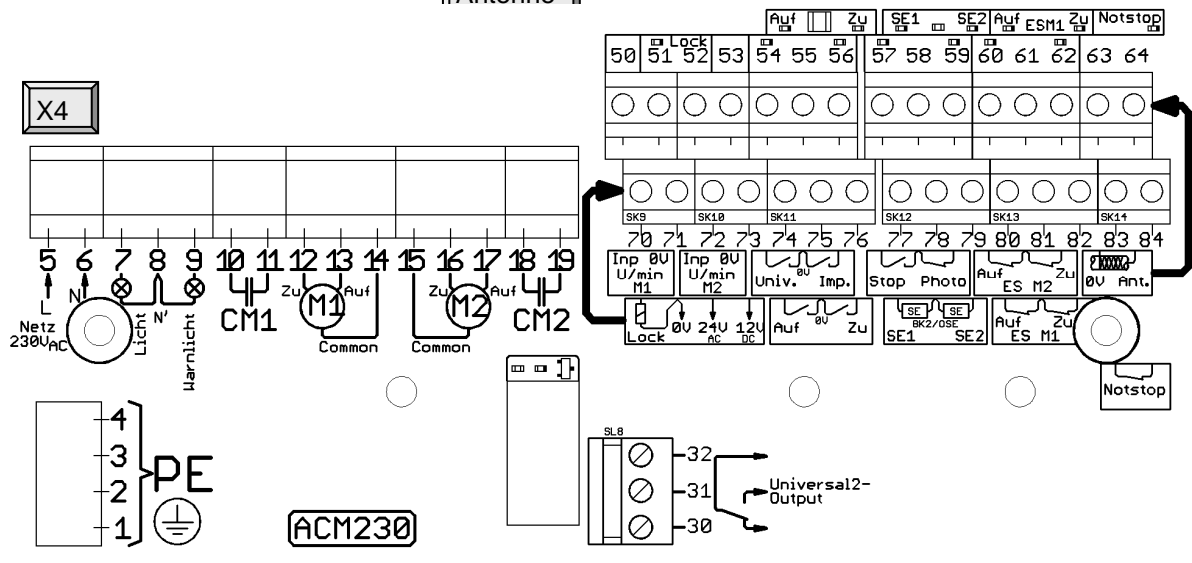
„Antenne“

Auf Zu SE1 SE2 Auf ESM1 Zu Notstop

Lock

50 51 52 53 54 55 56 57 58 59 60 61 62 63 64

X4

SK9 SK10 SK11 SK12 SK13 SK14

70 71 72 73 74 75 76 77 78 79 80 81 82 83 84

Inp 0V U/min M1

Inp 0V U/min M2

Univ. 0V Imp.

Stop Photo

Auf Zu ES M2

0V Ant.

Lock 0V 24V AC 12V DC

Auf 0V Zu

SE SE BK2/OSE SE1 SE2

Auf Zu ES M1

Notstop

5 6 7 8 9 10 11 12 13 14 15 16 17 18 19

L N

Netz 230V$_{AC}$

Licht N' Warnlicht

CM1

Zu M1 Auf

Common

Common

Zu M2 Auf

CM2

4 3 2 1 PE

ACM230

SL8

32 31 30

Universal2-Output